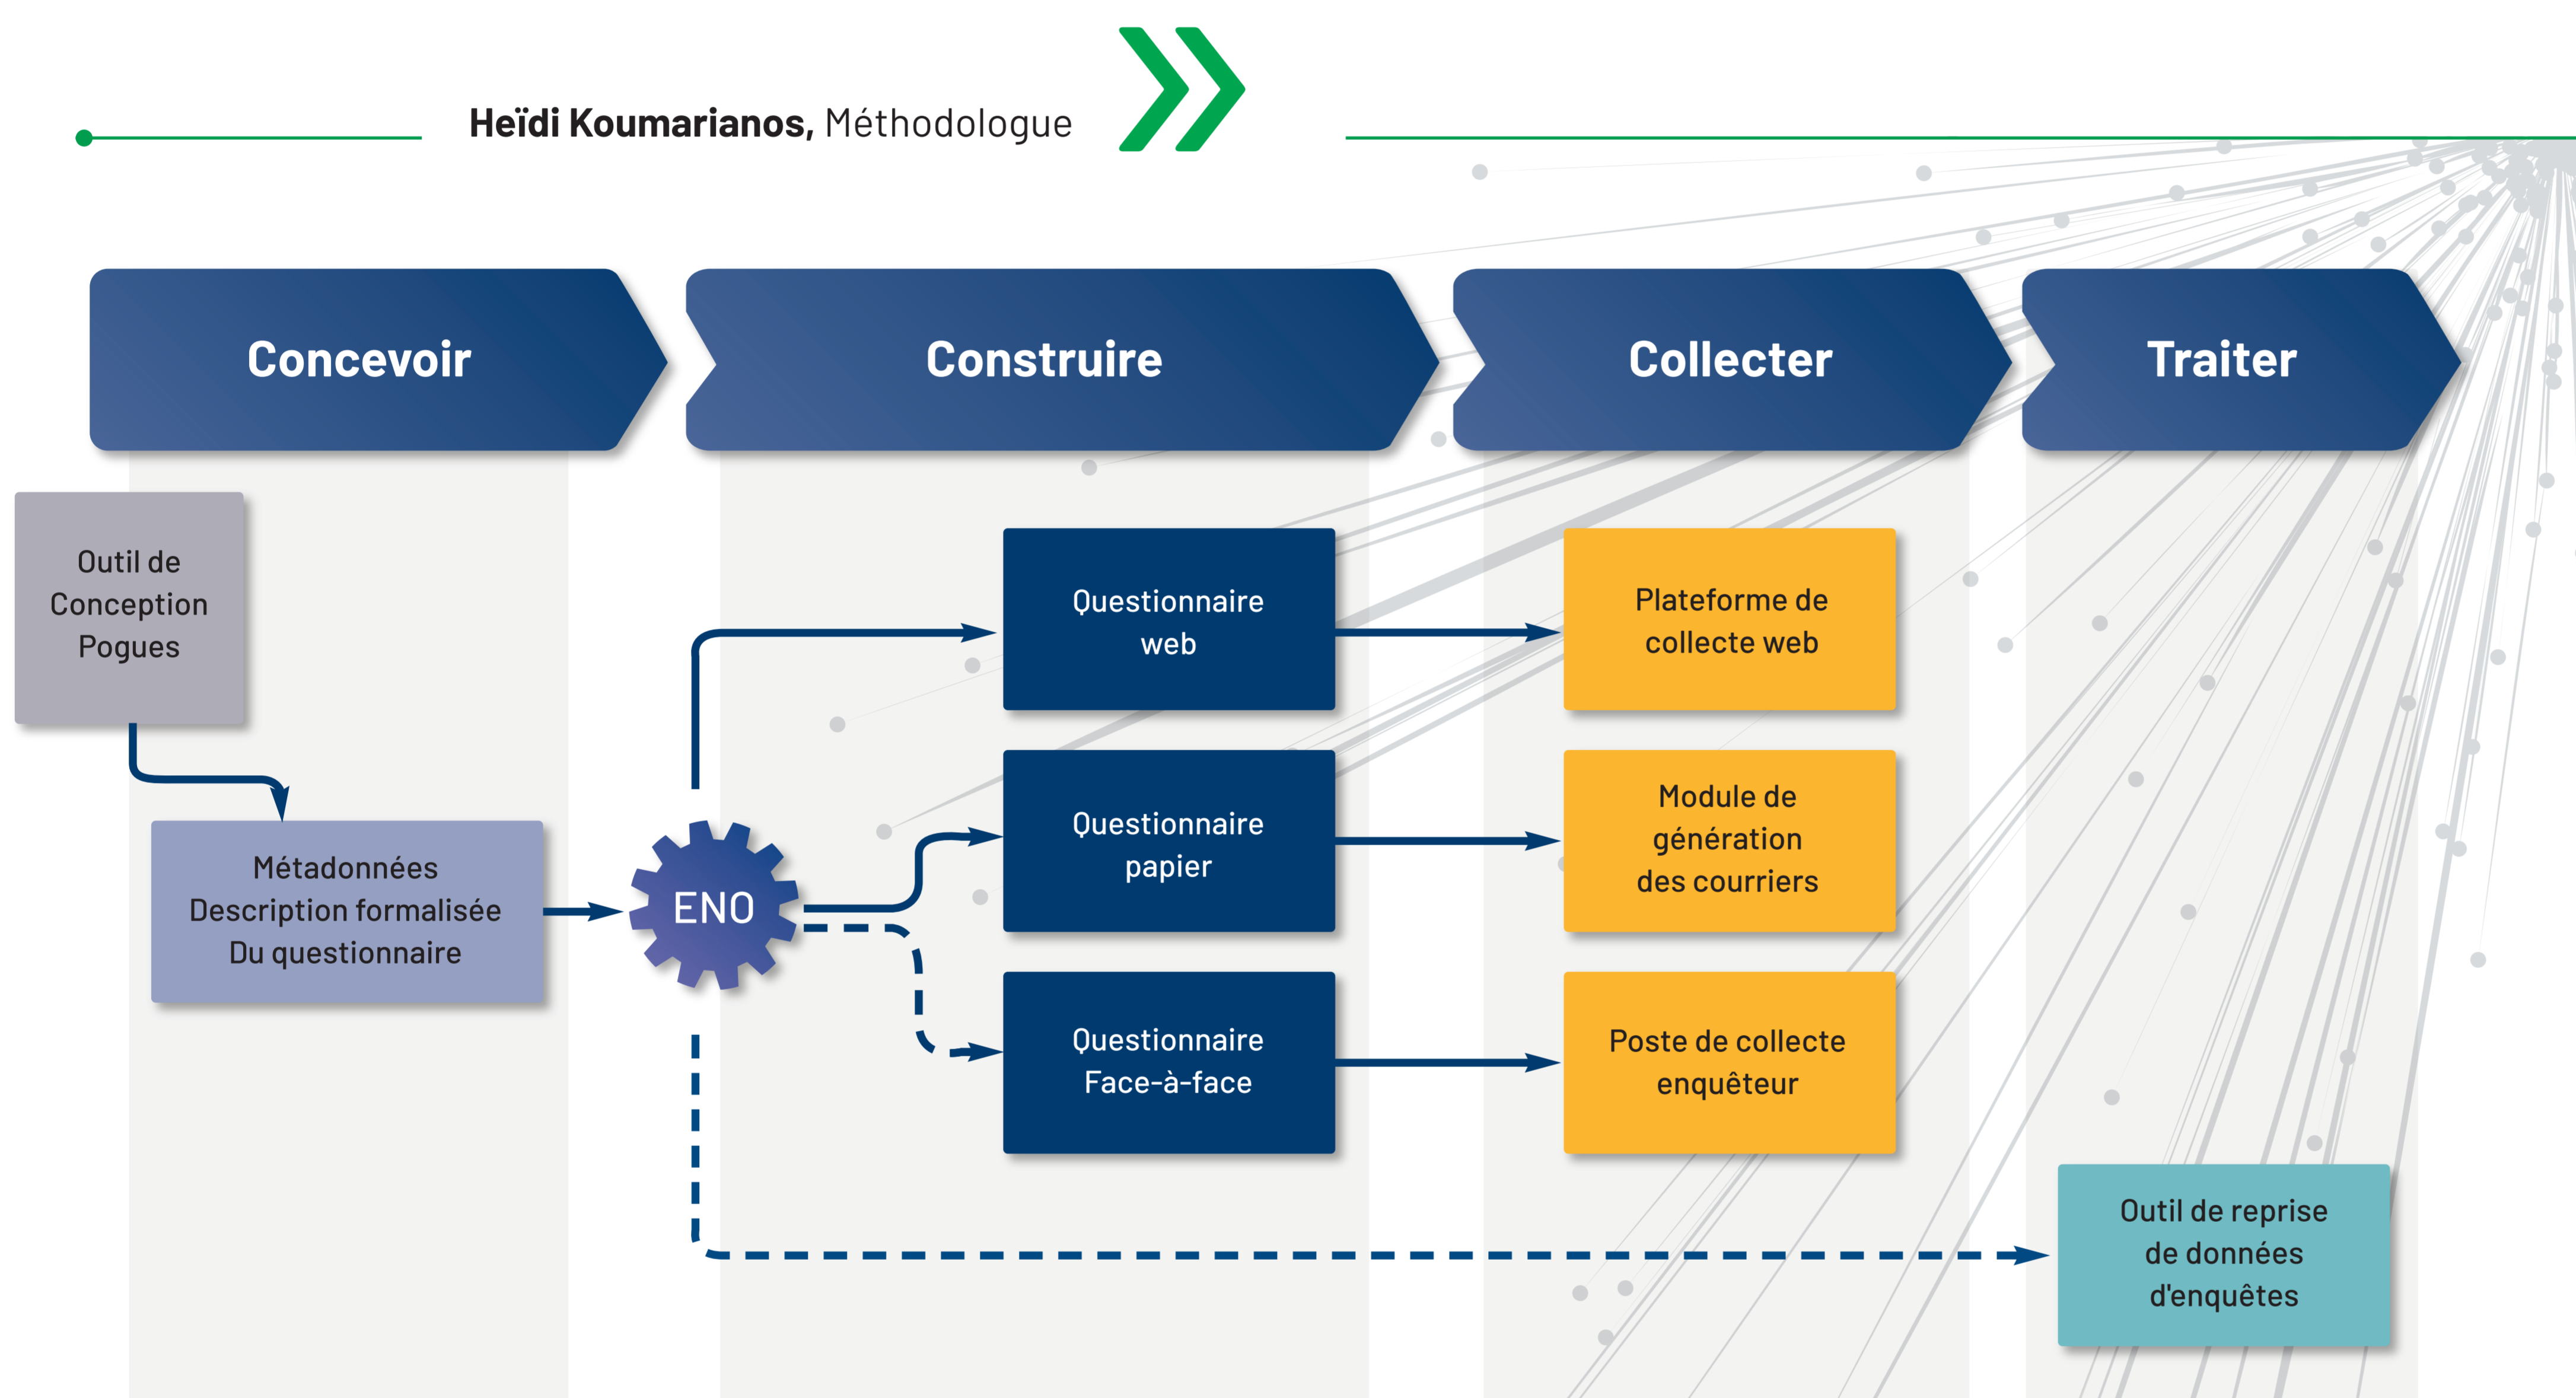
Heïdi Koumarianos, Méthodologue

Concevoir

Construire

Collecter

Traiter

Outil de Conception Pogues

Métadonnées Description formalisée Du questionnaire

ENO

Questionnaire web

Questionnaire papier

Questionnaire Face-à-face

Plateforme de collecte web

Module de génération des courriers

Poste de collecte enquêteur

Outil de reprise de données d'enquêtes